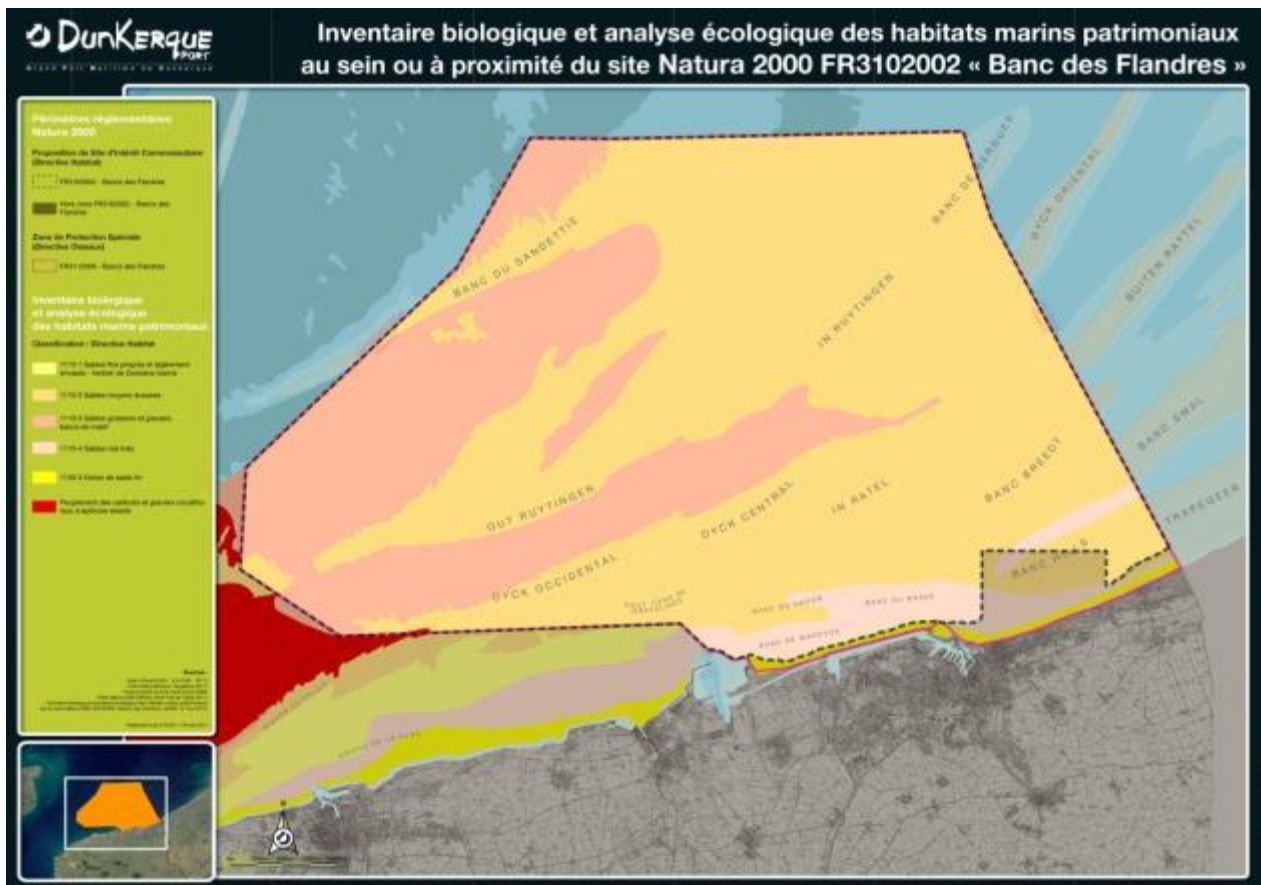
DunKerque PORT

Grand Port Maritime de Dunkerque

Inventaire biologique et analyse écologique des habitats marins patrimoniaux au sein ou à proximité du site Natura 2000 FR3102002 « Banc des Flandres »

Périmètres réglementaires Natura 2000

Proposition de Site d'Intérêt Communautaire (Directive Habitat)

FR3102002 - Banc des Flandres

Hors zone FR3102002 - Banc des Flandres

Zone de Protection Spéciale (Directive Oiseaux)

FR3112006 - Bancs des Flandres

Inventaire biologique et analyse écologique des habitats marins patrimoniaux

Classification : Directive Habitat

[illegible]

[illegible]

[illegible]

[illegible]

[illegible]

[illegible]

Sources :

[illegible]

BANC DU SANGATTIE

IN RUYTINGEN

BANC DE SMAL

DYCK ORIENTAL

BUITEN RATEL

BANC SMAL

TRAPEGEER

OUT RUYTINGEN

DYCK CENTRAL

IN RATEL

BANC BREEDT

DYCK OCCIDENTAL

BANC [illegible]

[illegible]

BANC DU SNOUW

BANC DU BRAEK

BANC DE MARDYCK

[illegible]